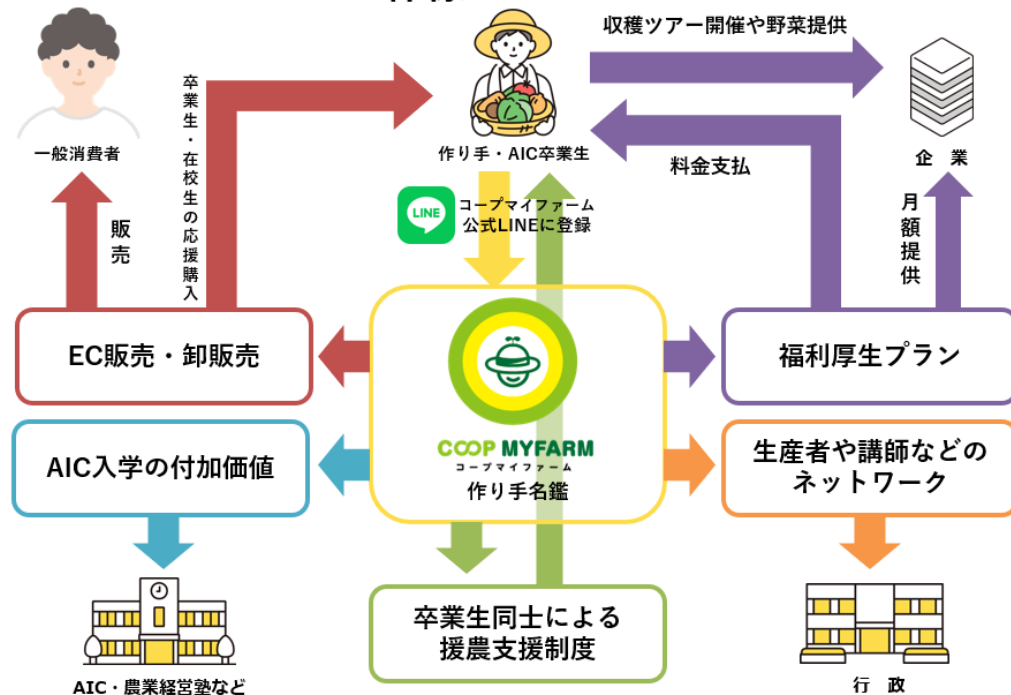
収穫ツアー開催や野菜提供

一般消費者

卒業生・在校生の応援購入

作り手・AIC卒業生

企業

料金支払

販売

LINE
コープマイファーム公式LINEに登録

月額提供

EC販売・卸販売

福利厚生プラン

AIC入学の付加価値

COOP MYFARM
コープマイファーム
作り手名鑑

生産者や講師などのネットワーク

卒業生同士による援農支援制度

AIC・農業経営塾など

行政